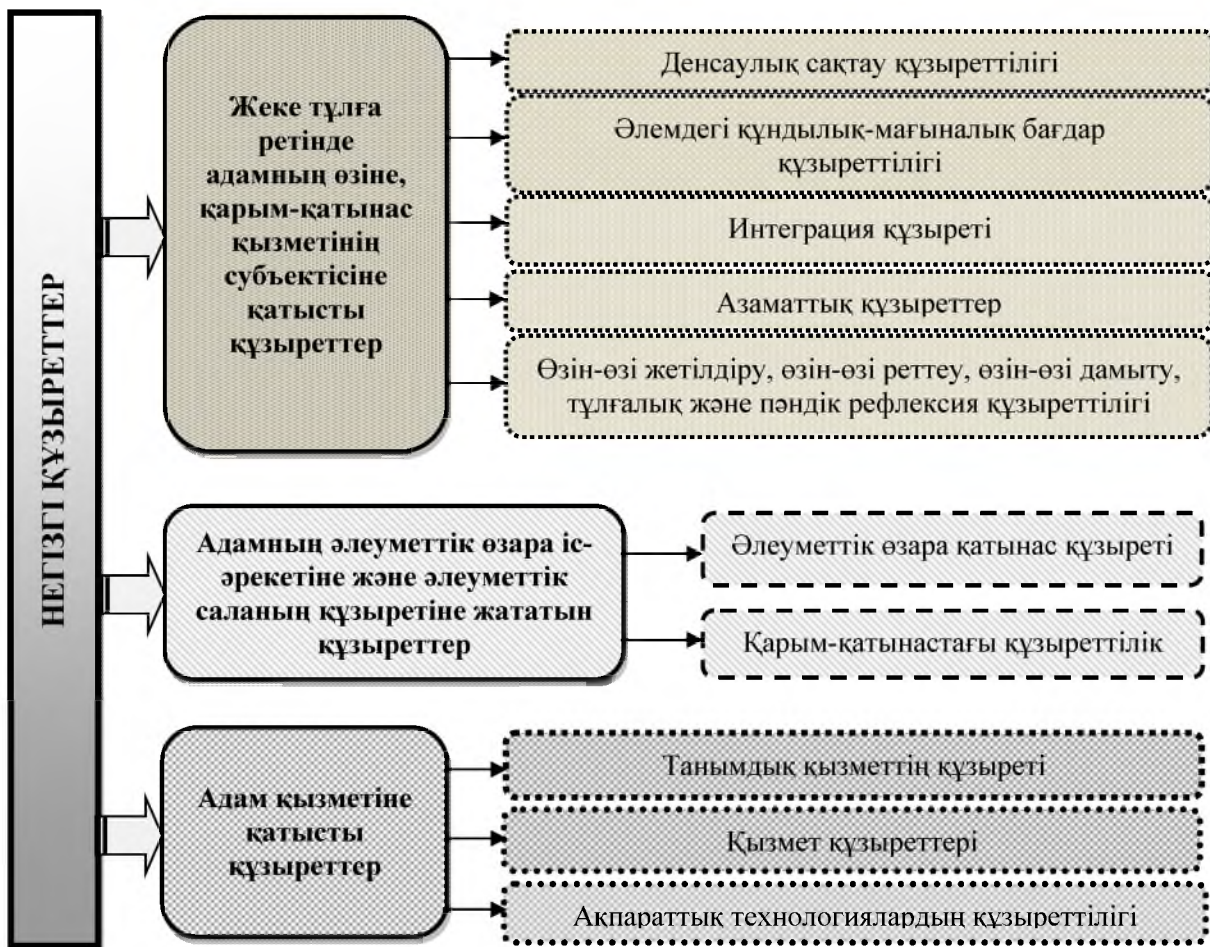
НЕГІЗГІ ҚҰЗЫРЕТТЕР

Жеке тұлға ретінде адамның өзіне, қарым-қатынас қызметінің субъектісіне қатысты құзыреттер

Денсаулық сақтау құзыреттілігі

Әлемдегі құндылық-мағыналық бағдар құзыреттілігі

Интеграция құзыреті

Азаматтық құзыреттер

Өзін-өзі жетілдіру, өзін-өзі реттеу, өзін-өзі дамыту, тұлғалық және пәндік рефлексия құзыреттілігі

Адамның әлеуметтік өзара іс-әрекетіне және әлеуметтік саланың құзыретіне жататын құзыреттер

Әлеуметтік өзара қатынас құзыреті

Қарым-қатынастағы құзыреттілік

Адам қызметіне қатысты құзыреттер

Танымдық қызметтің құзыреті

Қызмет құзыреттері

Ақпараттық технологиялардың құзыреттілігі